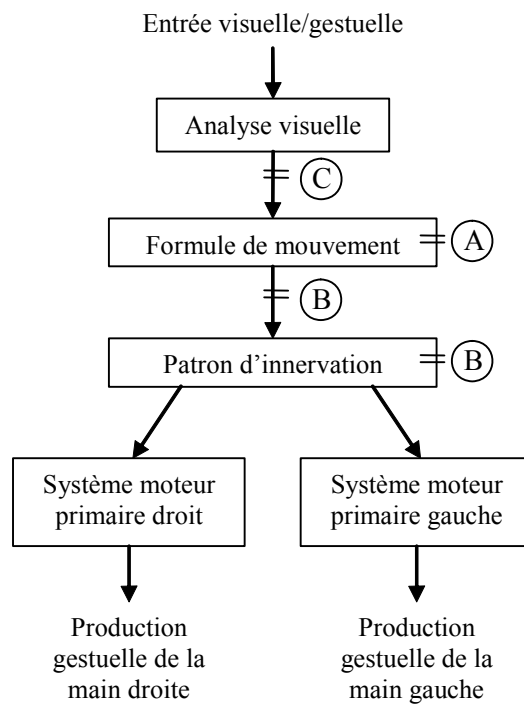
Entrée visuelle/gestuelle

Analyse visuelle

C

Formule de mouvement

A

B

Patron d'innervation

B

Système moteur primaire droit

Système moteur primaire gauche

Production gestuelle de la main droite

Production gestuelle de la main gauche